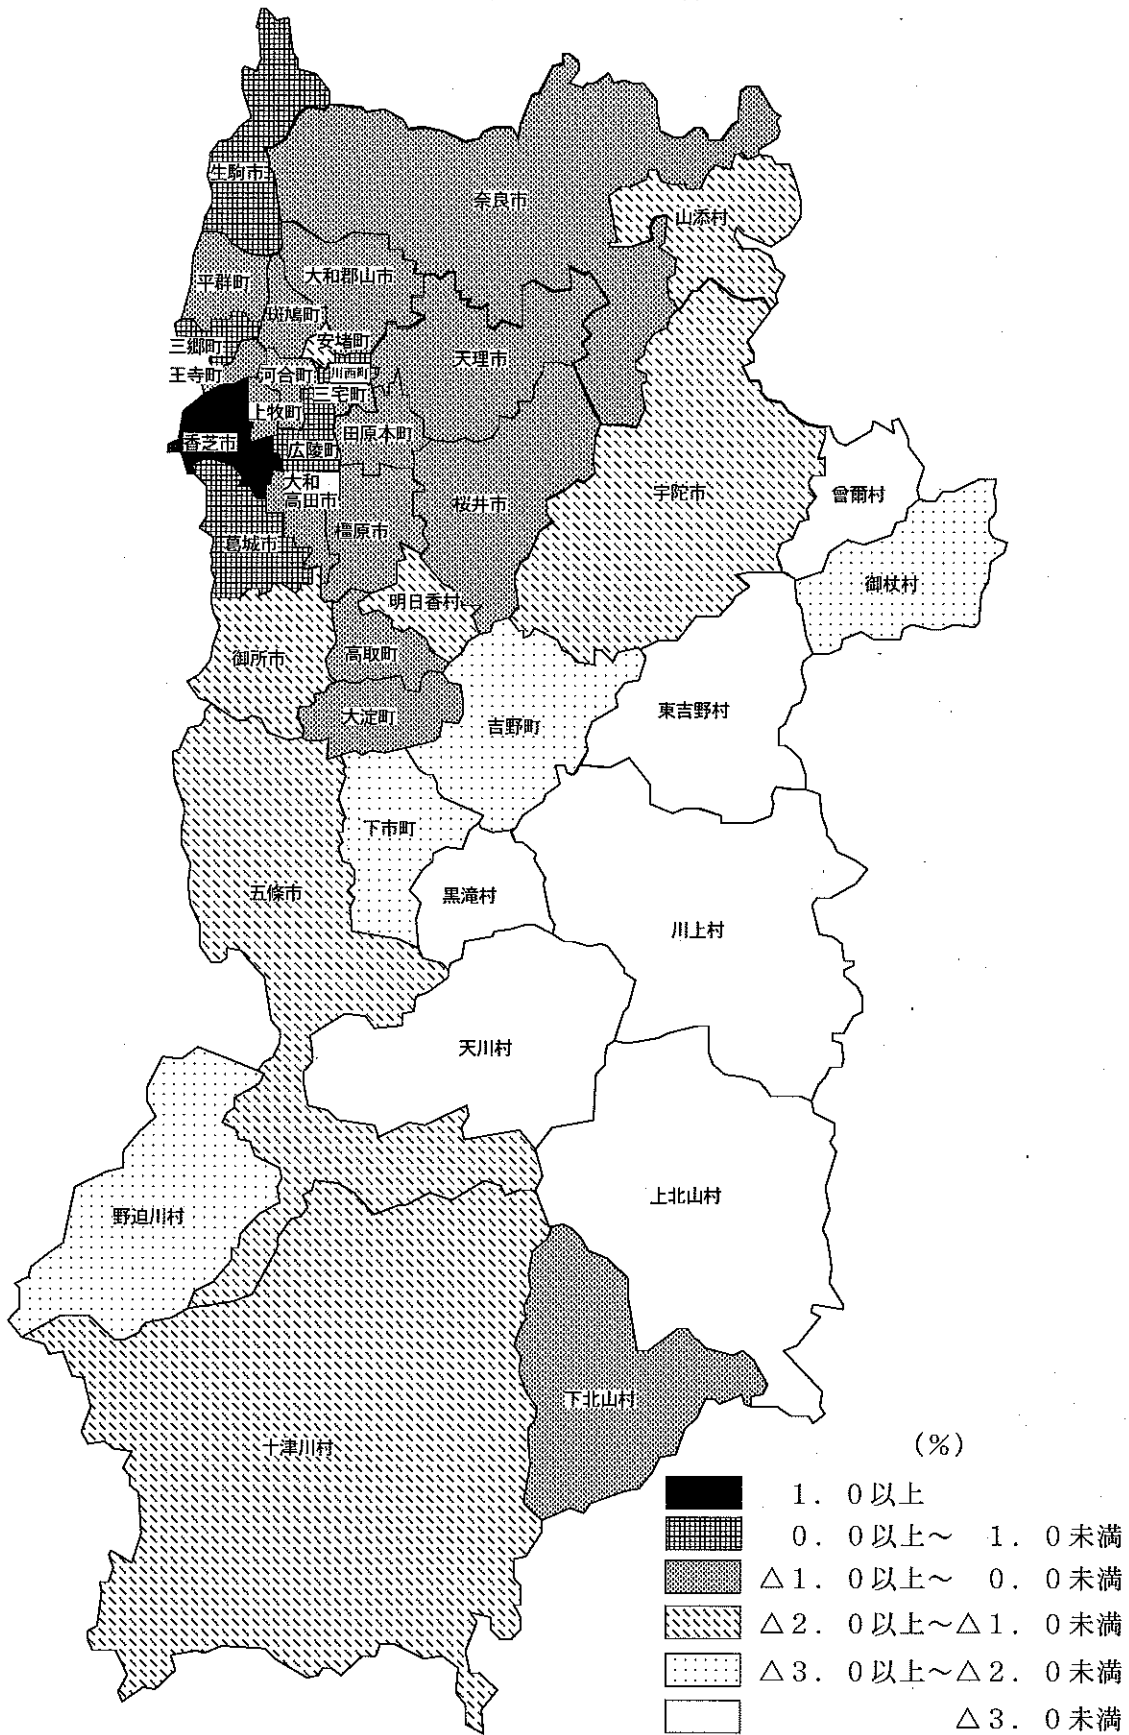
生駒市
奈良市
山添村
平群町
大和郡山市
斑鳩町
三郷町
安堵町
王寺町
河合町
川西町
三宅町
天理市
上牧町
香芝市
田原本町
広陵町
大和高田市
宇陀市
曽爾村
桜井市
橿原市
葛城市
御杖村
明日香村
御所市
高取町
東吉野村
大淀町
吉野町
下市町
五條市
黒滝村
川上村
天川村
上北山村
野迫川村
下北山村
十津川村

(%)
1．0以上
0．0以上～ 1．0未満
△1．0以上～ 0．0未満
△2．0以上～△1．0未満
△3．0以上～△2．0未満
△3．0未満